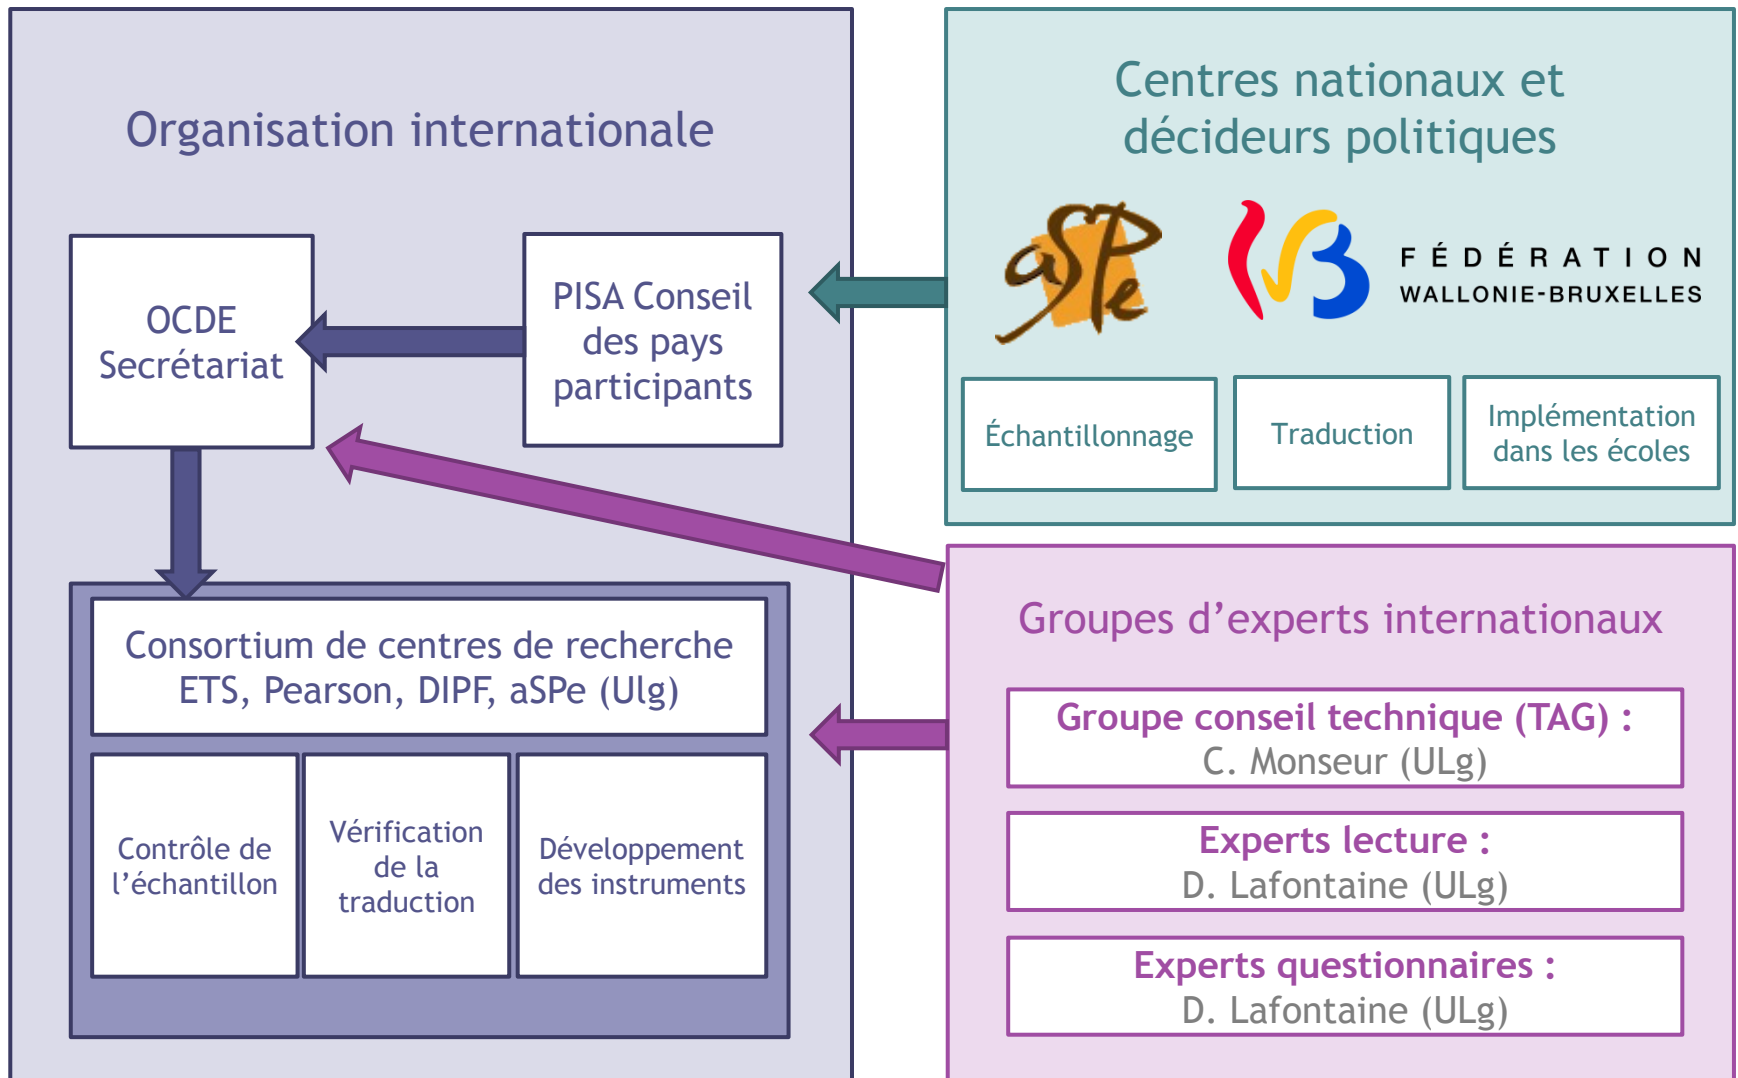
Organisation internationale

OCDE Secrétariat

PISA Conseil des pays participants

Consortium de centres de recherche ETS, Pearson, DIPF, aSPe (Ulg)

Contrôle de l'échantillon

Vérification de la traduction

Développement des instruments

Centres nationaux et décideurs politiques

aSPe

FÉDÉRATION WALLONIE-BRUXELLES

Échantillonnage

Traduction

Implémentation dans les écoles

Groupes d'experts internationaux

Groupe conseil technique (TAG) : C. Monseur (ULg)

Experts lecture : D. Lafontaine (ULg)

Experts questionnaires : D. Lafontaine (ULg)